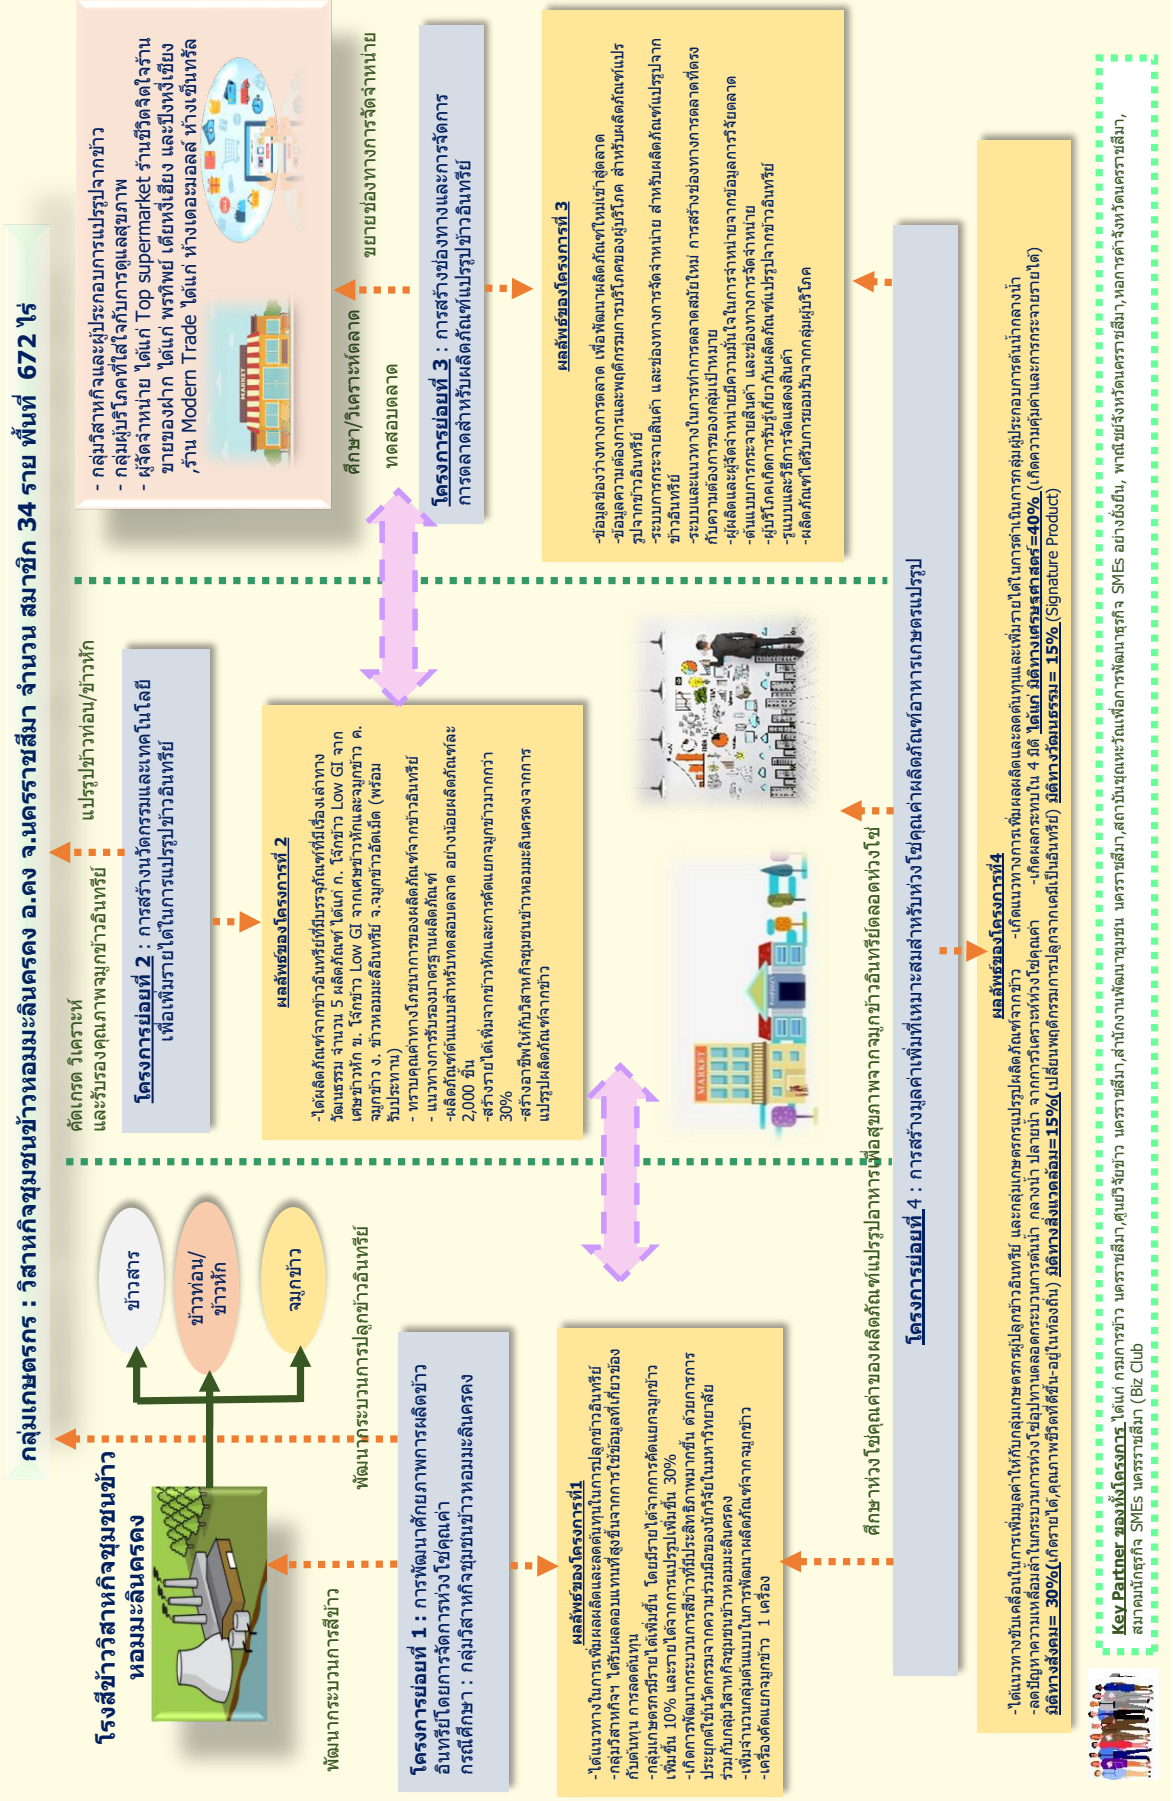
กลุ่มเกษตรกร : วิสาหกิจชุมชนข้าวหอมมะลิบนครดง อ.คง จ.นครราชสีมา จำนวน สมาชิก 34 ราย พื้นที่ 672 ไร่

โรงสีข้าววิสาหกิจชุมชนข้าวหอมมะลิบนครดง

พัฒนากระบวนการสีข้าว

ข้าวสาร

ข้าวกล้อง/ ข้าวหัก

จมูกข้าว

พัฒนากระบวนการผลิตข้าว

พัฒนากระบวนการปลูกข้าวอินทรีย์

โครงการย่อยที่ 1 : การพัฒนาศักยภาพการผลิตข้าวอินทรีย์โดยการจัดการห่วงโซ่คุณค่า กรณีศึกษา : กลุ่มวิสาหกิจชุมชนข้าวหอมมะลิบนครดง

ผลลัพธ์ของโครงการที่1
-ได้แนวทางในการเพิ่มผลผลิตและลดต้นทุนในการปลูกข้าวอินทรีย์
-กลุ่มวิสาหกิจฯ ได้รับผลตอบแทนที่สูงขึ้นจากการใช้ข้อมูลที่เกี่ยวข้องกับต้นทุน การลดต้นทุน
-กลุ่มเกษตรกรมีรายได้เพิ่มขึ้น โดยมีรายได้จากการคัดแยกจมูกข้าวเพิ่มขึ้น 10% และรายได้จากการแปรรูปเพิ่มขึ้น 30%
-เกิดการพัฒนากระบวนการสีข้าวที่มีประสิทธิภาพมากขึ้น ด้วยการการประยุกต์ใช้นวัตกรรมจากความร่วมมือของนักวิจัยในมหาวิทยาลัยร่วมกับกลุ่มวิสาหกิจชุมชนข้าวหอมมะลิบนครดง
-เพิ่มจำนวนกลุ่มต้นแบบในการพัฒนาผลิตภัณฑ์จากจมูกข้าว
-เครื่องคัดแยกจมูกข้าว 1 เครื่อง

คัดเกรด วิเคราะห์ และรับรองคุณภาพจมูกข้าวอินทรีย์

แปรรูปข้าวกล้อง/ข้าวหัก

โครงการย่อยที่ 2 : การสร้างนวัตกรรมและเทคโนโลยีเพื่อเพิ่มรายได้ในการแปรรูปข้าวอินทรีย์

ผลลัพธ์ของโครงการที่ 2
-ได้ผลิตภัณฑ์จากข้าวอินทรีย์ที่มีบรรจุภัณฑ์ที่มีเรื่องเล่าทางวัฒนธรรม จำนวน 5 ผลิตภัณฑ์ ได้แก่ ก. ไอศกรีม Low GI จากเศษข้าวหัก ข. ไอศกรีม Low GI จากเศษข้าวหักและจมูกข้าว ค. จมูกข้าว ง. ข้าวหอมมะลิอินทรีย์ จ.จมูกข้าวอัดเม็ด (พร้อมรับประทาน)
- ทราบคุณค่าทางโภชนาการของผลิตภัณฑ์จากข้าวอินทรีย์
- แนวทางการรับรองมาตรฐานผลิตภัณฑ์
-ผลิตภัณฑ์ต้นแบบสำหรับทดสอบตลาด อย่างน้อยผลิตภัณฑ์ละ 2,000 ชิ้น
-สร้างรายได้เพิ่มจากข้าวหักและการคัดแยกจมูกข้าวมากกว่า 30%
-สร้างอาชีพให้กับวิสาหกิจชุมชนข้าวหอมมะลิบนครดงจากการแปรรูปผลิตภัณฑ์จากข้าว

- กลุ่มวิสาหกิจและผู้ประกอบการแปรรูปจากข้าว
- กลุ่มผู้บริโภคที่ใส่ใจกับการดูแลสุขภาพ
- ผู้จัดจำหน่าย ได้แก่ Top supermarket ร้านชีวิตจิตใจร้านขายของฝาก ได้แก่ พรทิพย์ เตียหงี่เฮียง และปึงหงี่เชียง ,ร้าน Modern Trade ได้แก่ ห้างเดอะมอลล์ ห้างเซ็นทรัล

ศึกษา/วิเคราะห์ตลาด

ทดสอบตลาด

ขยายช่องทางการจัดจำหน่าย

โครงการย่อยที่ 3 : การสร้างช่องทางและการจัดการการตลาดสำหรับผลิตภัณฑ์แปรรูปข้าวอินทรีย์

ผลลัพธ์ของโครงการที่ 3
-ข้อมูลช่องว่างทางการตลาด เพื่อพัฒนาผลิตภัณฑ์ใหม่เข้าสู่ตลาด
-ข้อมูลความต้องการและพฤติกรรมการบริโภคของผู้บริโภค สำหรับผลิตภัณฑ์แปรรูปจากข้าวอินทรีย์
-ระบบการกระจายสินค้า และช่องทางการจัดจำหน่าย สำหรับผลิตภัณฑ์แปรรูปจากข้าวอินทรีย์
-ระบบและแนวทางในการทำการตลาดสมัยใหม่ การสร้างช่องทางการตลาดที่ตรงกับความต้องการของกลุ่มเป้าหมาย
-ผู้ผลิตและผู้จัดจำหน่ายมีความมั่นใจในการจำหน่ายจากข้อมูลการวิจัยตลาด
-ต้นแบบการกระจายสินค้า และช่องทางการจัดจำหน่าย
-ผู้บริโภคเกิดการรับรู้เกี่ยวกับผลิตภัณฑ์แปรรูปจากข้าวอินทรีย์
-รูปแบบและวิธีการจัดแสดงสินค้า
-ผลิตภัณฑ์ได้รับการยอมรับจากกลุ่มผู้บริโภค

ศึกษาห่วงโซ่คุณค่าของผลิตภัณฑ์แปรรูปอาหารเพื่อสุขภาพจากจมูกข้าวอินทรีย์ตลอดห่วงโซ่

โครงการย่อยที่ 4 : การสร้างมูลค่าเพิ่มที่เหมาะสมสำหรับห่วงโซ่คุณค่าผลิตภัณฑ์อาหารเกษตรแปรรูป

ผลลัพธ์ของโครงการที่4
-ได้แนวทางขับเคลื่อนในการเพิ่มมูลค่าให้กับกลุ่มเกษตรกรผู้ปลูกข้าวอินทรีย์ และกลุ่มเกษตรกรแปรรูปผลิตภัณฑ์จากข้าว -เกิดแนวทางการเพิ่มผลผลิตและลดต้นทุนและเพิ่มรายได้ในการดำเนินการกลุ่มผู้ประกอบการต้นน้ำกลางน้ำ
-ลดปัญหาความเหลื่อมล้ำในกระบวนการห่วงโซ่อุปทานตลอดกระบวนการต้นน้ำ กลางน้ำ ปลายน้ำ จากการวิเคราะห์ห่วงโซ่คุณค่า -เกิดผลกระทบใน 4 มิติ ได้แก่ มิติทางเศรษฐศาสตร์=40% (เกิดความคุ้มค่าและการกระจายรายได้)
มิติทางสังคม= 30%(เกิดรายได้,คุณภาพชีวิตที่ดีขึ้น-อยู่ในท้องถิ่น) มิติทางสิ่งแวดล้อม=15%(เปลี่ยนพฤติกรรมการปลูกจากเคมีเป็นอินทรีย์) มิติทางวัฒนธรรม= 15% (Signature Product)

Key Partner ของทั้งโครงการ ได้แก่ กรมการข้าว นครราชสีมา,ศูนย์วิจัยข้าว นครราชสีมา,สำนักงานพัฒนาชุมชน นครราชสีมา,สถาบันคุณธรรมเพื่อการพัฒนาธุรกิจ SMEs อย่างยั่งยืน, พาณิชย์จังหวัดนครราชสีมา,หอการค้าจังหวัดนครราชสีมา, สมาคมนักธุรกิจ SMEs นครราชสีมา (Biz Club